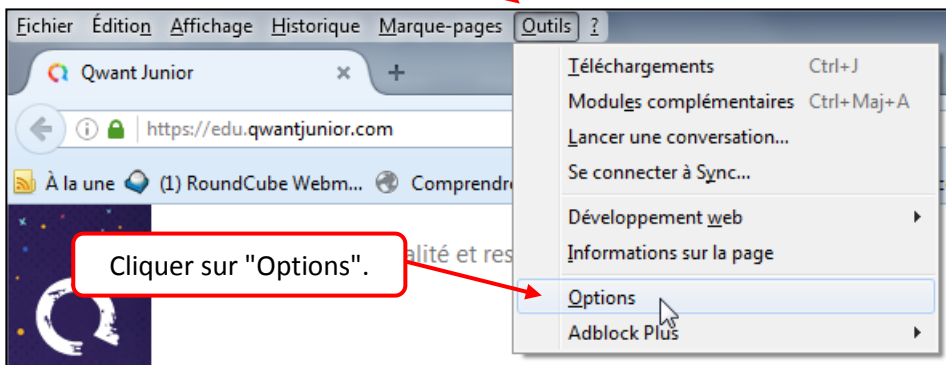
Fichier Édition Affichage Historique Marque-pages Outils ?

Qwant Junior ×  +

https://edu.qwantjunior.com

À la une (1) RoundCube Webm... Comprendre

alité et res

Cliquer sur "Options".

Téléchargements Ctrl+J
Modules complémentaires Ctrl+Maj+A
Lancer une conversation...
Se connecter à Sync...
Développement web
Informations sur la page
Options
Adblock Plus